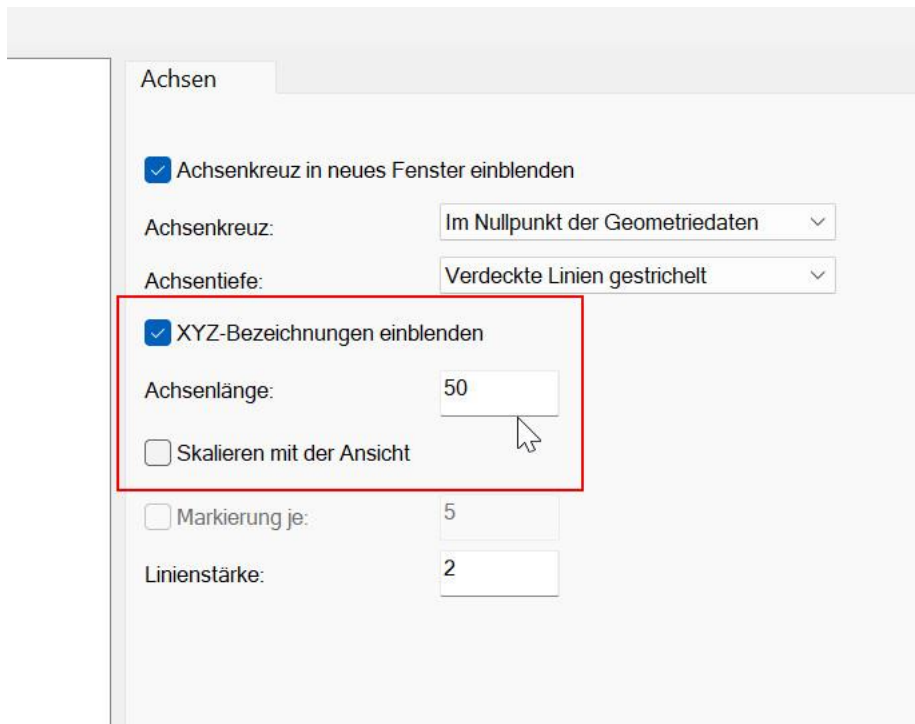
Achsen

Achsenkreuz in neues Fenster einblenden

Achsenkreuz: Im Nullpunkt der Geometriedaten

Achsentiefe: Verdeckte Linien gestrichelt

XYZ-Bezeichnungen einblenden

Achsenlänge: 50

Skalieren mit der Ansicht

Markierung je: 5

Linienstärke: 2